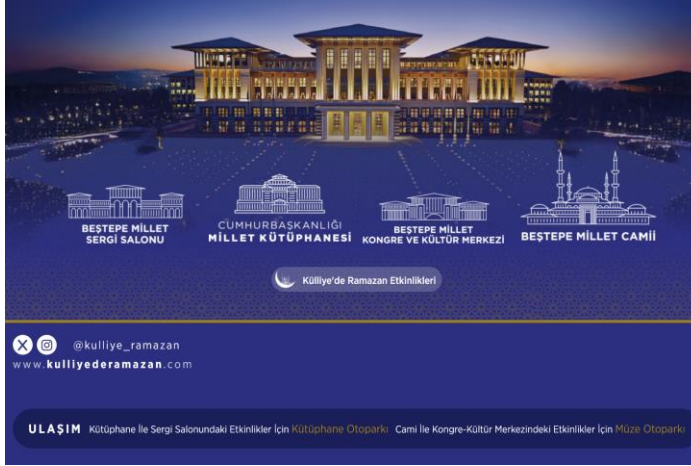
BEŞTEPE MİLLET SERGİ SALONU

CUMHURBAŞKANLIĞI MİLLET KÜTÜPHANESİ

BEŞTEPE MİLLET KONGRE VE KÜLTÜR MERKEZİ

BEŞTEPE MİLLET CAMİİ

Külliye'de Ramazan Etkinlikleri

@kulliye_ramazan
www.kulliyederamazan.com

ULAŞIM Kütüphane İle Sergi Salonundaki Etkinlikler İçin Kütüphane Otoparkı Cami İle Kongre-Kültür Merkezindeki Etkinlikler İçin Müze Otoparkı